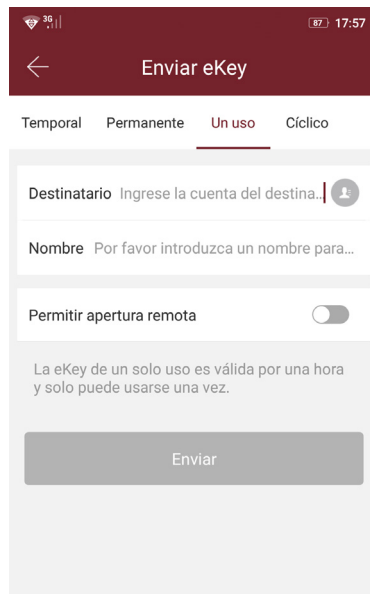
3G 87 17:57

Enviar eKey

Temporal Permanente Un uso Cíclico

Destinatario Ingrese la cuenta del destina...

Nombre Por favor introduzca un nombre para...

Permitir apertura remota

La eKey de un solo uso es válida por una hora y solo puede usarse una vez.

Enviar